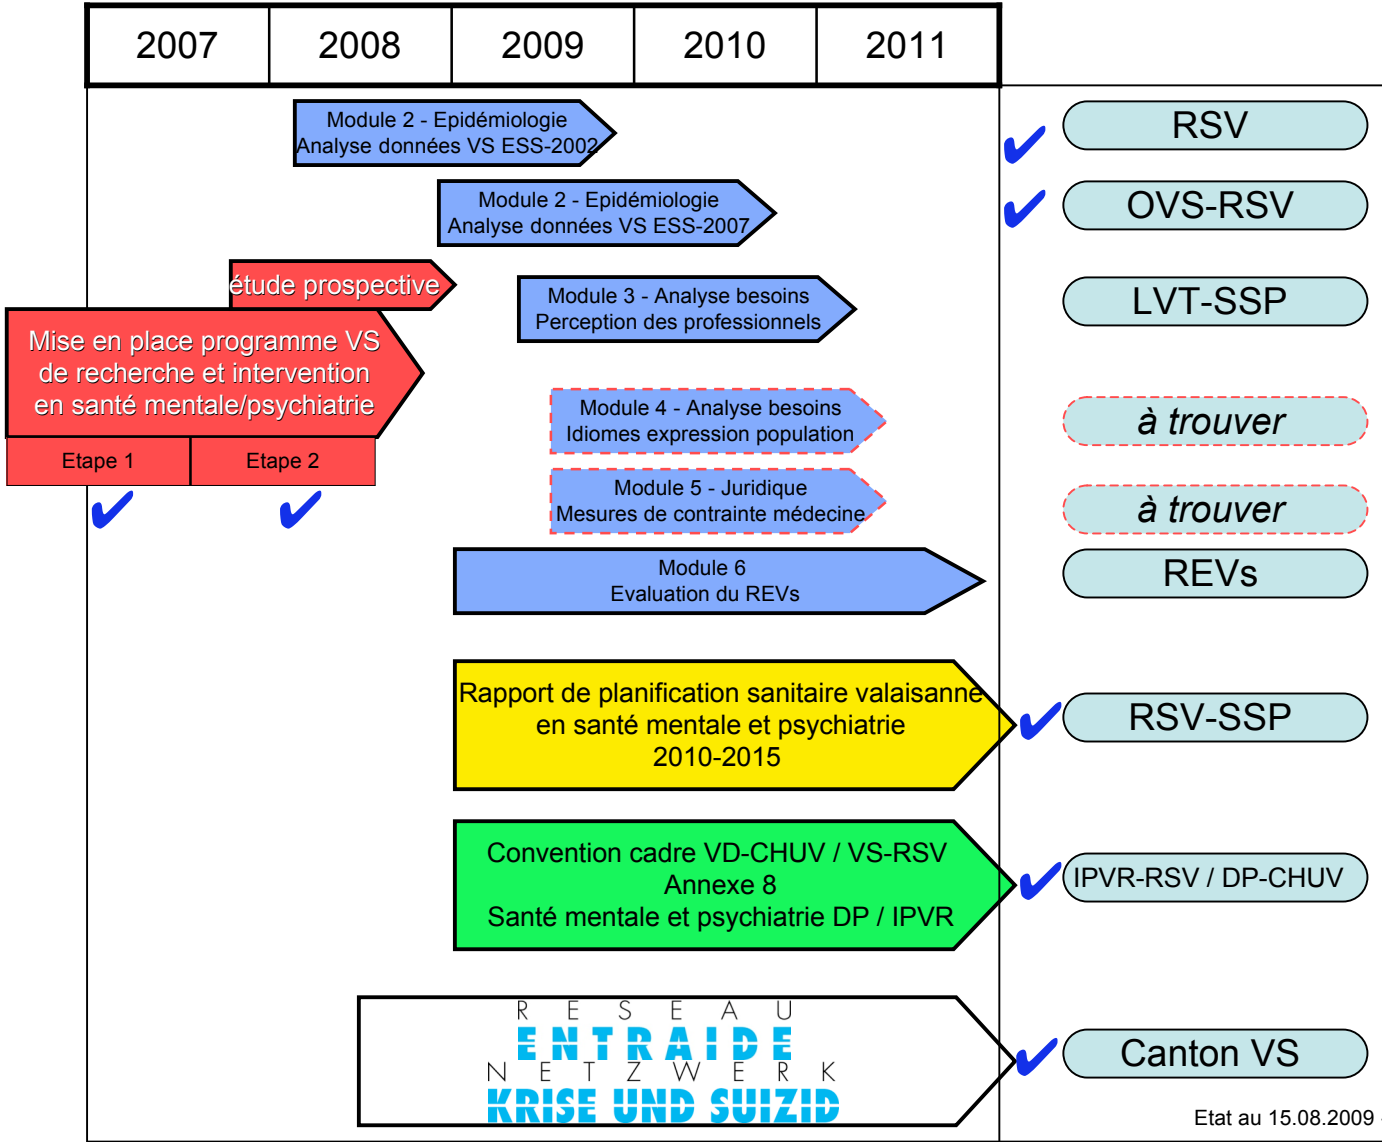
| 2007 | 2008 | 2009 | 2010 | 2011 |
|---|---|---|---|---|

Module 2 - Epidémiologie
Analyse données VS ESS-2002

RSV

Module 2 - Epidémiologie
Analyse données VS ESS-2007

OVS-RSV

étude prospective

Module 3 - Analyse besoins
Perception des professionnels

LVT-SSP

Mise en place programme VS de recherche et intervention en santé mentale/psychiatrie

Etape 1

Etape 2

Module 4 - Analyse besoins
Idiomes expression population

à trouver

Module 5 - Juridique
Mesures de contrainte médecine

à trouver

Module 6
Evaluation du REVs

REVs

Rapport de planification sanitaire valaisanne en santé mentale et psychiatrie 2010-2015

RSV-SSP

Convention cadre VD-CHUV / VS-RSV
Annexe 8
Santé mentale et psychiatrie DP / IPVR

IPVR-RSV / DP-CHUV

R E S E A U
ENTRAIDE
N E T Z W E R K
KRISE UND SUIZID

Canton VS

Etat au 15.08.2009